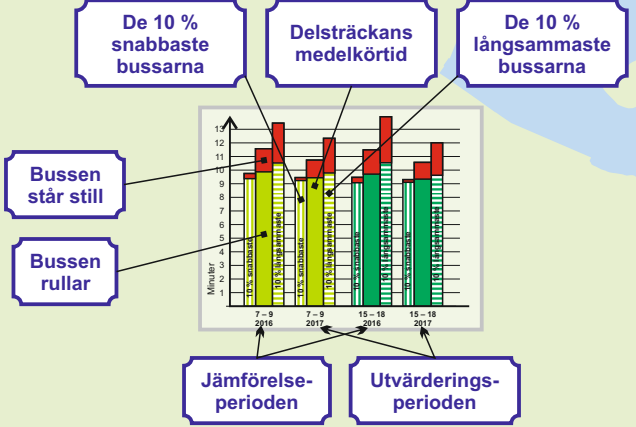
De 10 % snabbaste bussarna

Delsträckans medelkörtid

De 10 % långsammaste bussarna

Bussen står still

Bussen rullar

13
12
11
10
9
8
7
6
5
4
3
2
1

Minuter

10 % snabbaste
10 % långsammaste
10 % snabbaste
10 % långsammaste
10 % snabbaste
10 % långsammaste
10 % snabbaste
10 % långsammaste

7 – 9
2016

7 – 9
2017

15 – 18
2016

15 – 18
2017

Jämförelse-perioden

Utvärderings-perioden